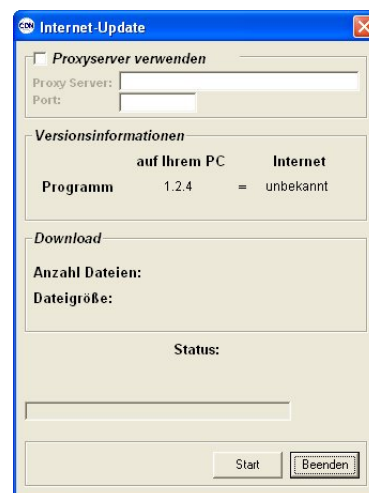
CDN Internet-Update

Proxyserver verwenden

Proxy Server:

Port:

Versionsinformationen

| | auf Ihrem PC | | Internet |
|---|---|---|---|
| Programm | 1.2.4 | = | unbekannt |

Download

Anzahl Dateien:

Dateigröße:

Status:

Start

Beenden